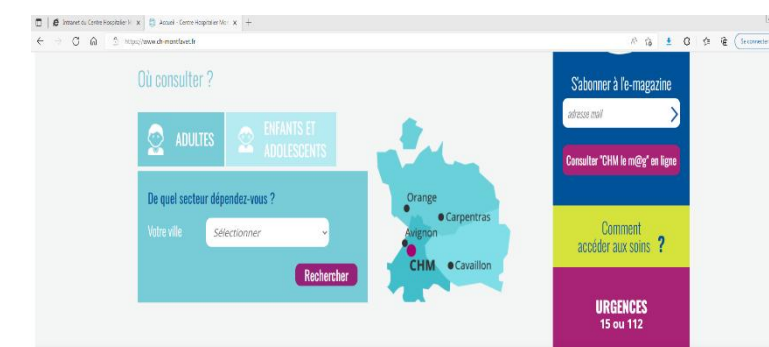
Intranet du Centre Hospitalier M
Accueil - Centre Hospitalier Mo
+
https://www.ch-montfavet.fr
Se connecter

Où consulter ?

ADULTES
ENFANTS ET ADOLESCENTS

De quel secteur dépendez-vous ?
Votre ville
Sélectionner
Rechercher

Orange
Carpentras
Avignon
CHM
Cavaillon

S'abonner à l'e-magazine
adresse mail
Consulter "CHM le m@g" en ligne

Comment accéder aux soins ?

URGENCES
15 ou 112